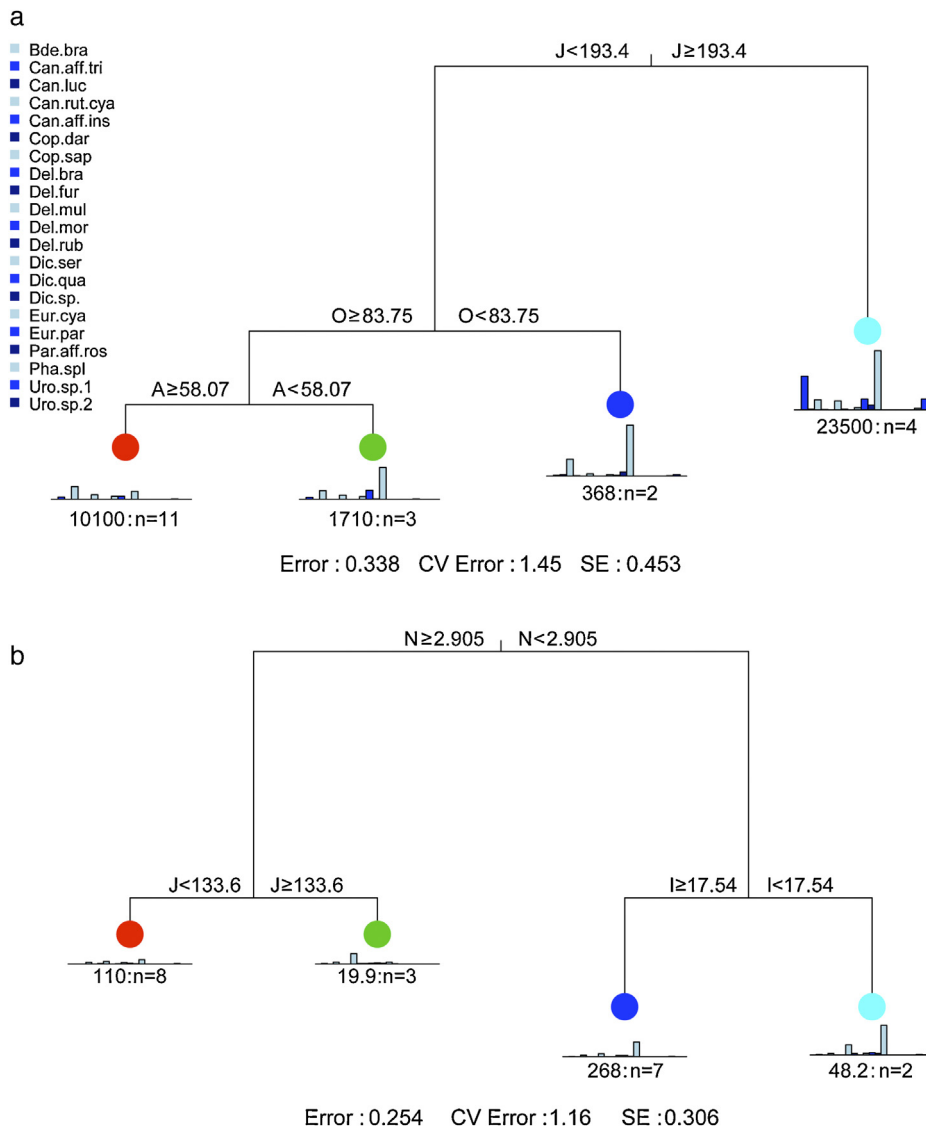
a

Bde.bra
Can.aff.tri
Can.luc
Can.rut.cya
Can.aff.ins
Cop.dar
Cop.sap
Del.bra
Del.fur
Del.mul
Del.mor
Del.rub
Dic.ser
Dic.qua
Dic.sp.
Eur.cya
Eur.par
Par.aff.ros
Pha.spl
Uro.sp.1
Uro.sp.2

J<193.4 J≥193.4

O≥83.75 O<83.75

A≥58.07 A<58.07

23500 : n=4

368 : n=2

10100 : n=11

1710 : n=3

Error : 0.338 CV Error : 1.45 SE : 0.453

b

N≥2.905 N<2.905

J<133.6 J≥133.6

I≥17.54 I<17.54

110:n=8

19.9:n=3

268:n=7

48.2:n=2

Error : 0.254 CV Error :1.16 SE :0.306